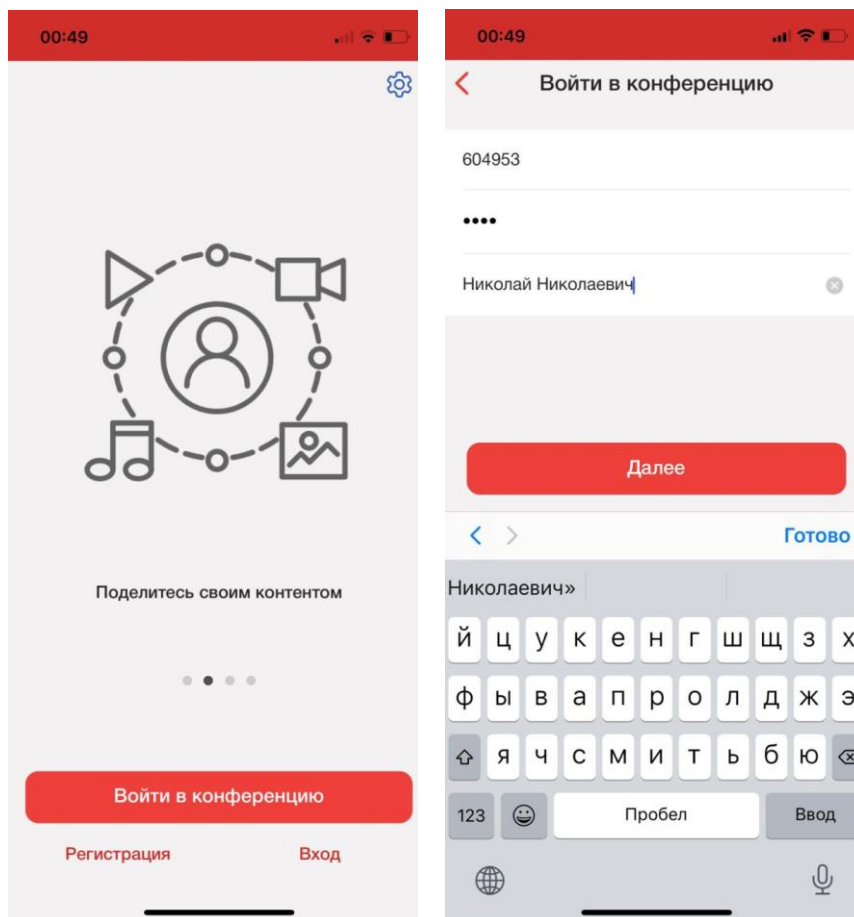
00:49

Поделитесь своим контентом

Войти в конференцию

Регистрация

Вход

00:49

Войти в конференцию

604953

••••

Николай Николаевич

Далее

Готово

Николаевич»

й ц у к е н г ш щ з х
ф ы в а п р о л д ж э
я ч с м и т ь б ю

123

Пробел

Ввод